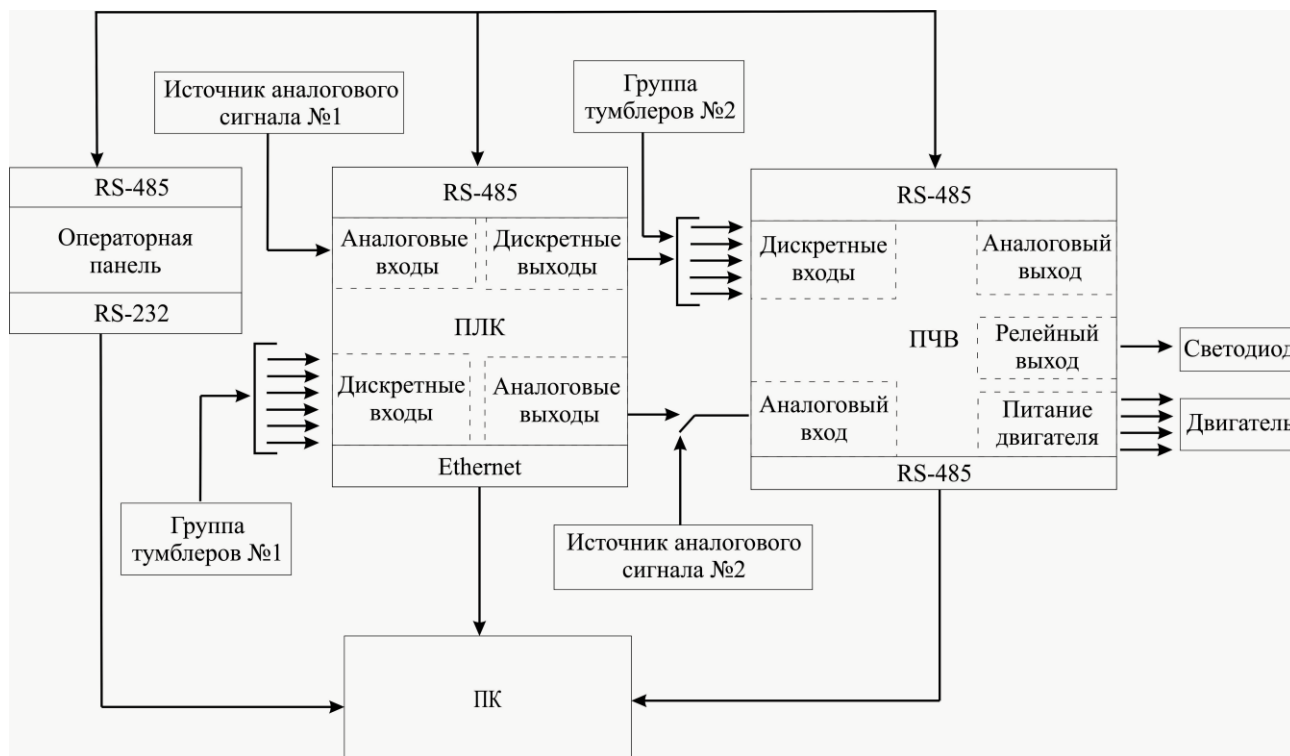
Источник аналогового сигнала №1

Группа тумблеров №2

RS-485

Операторная панель

RS-232

RS-485

Аналоговые входы

Дискретные выходы

ПЛК

Дискретные входы

Аналоговые выходы

Ethernet

RS-485

Дискретные входы

Аналоговый выход

ПЧВ

Релейный выход

Аналоговый вход

Питание двигателя

RS-485

Светодиод

Двигатель

Группа тумблеров №1

Источник аналогового сигнала №2

ПК